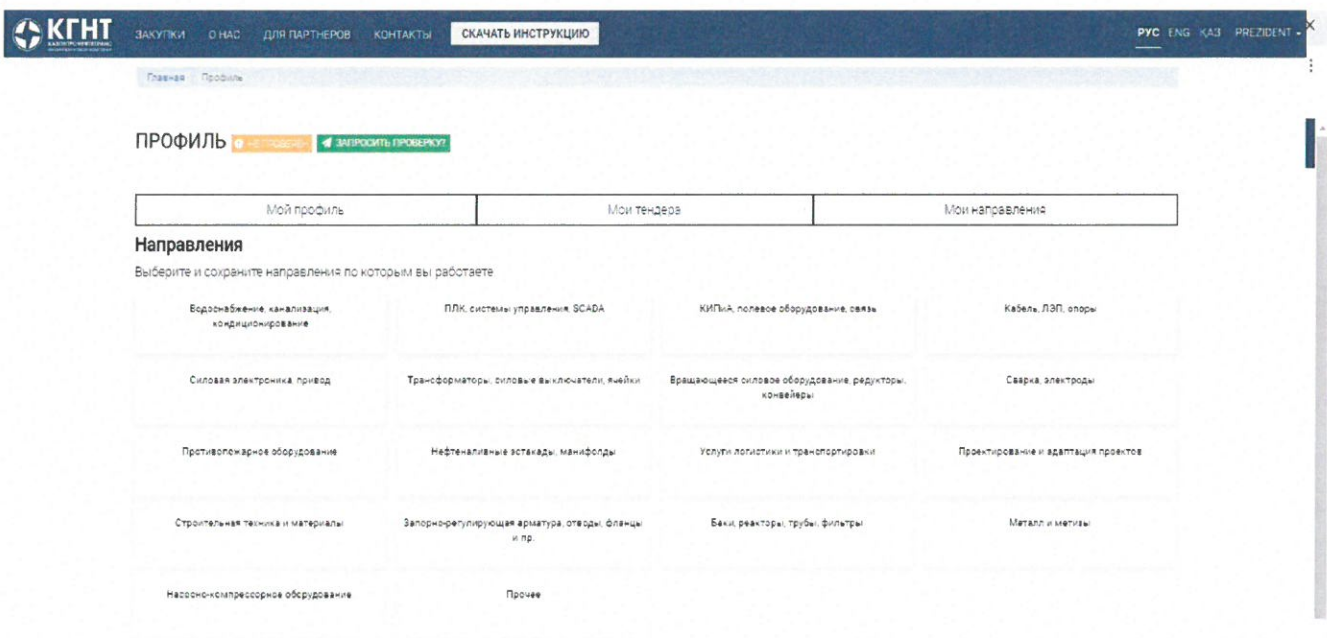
КГНТ

ЗАКУПКИ О НАС ДЛЯ ПАРТНЕРОВ КОНТАКТЫ СКАЧАТЬ ИНСТРУКЦИЮ

РУС ENG ҚАЗ PREZIDENT

Главная / Профиль

ПРОФИЛЬ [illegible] ЗАПРОСИТЬ ПРОВЕРКУ!

| Мой профиль | Мои тендера | Мои направления |
|---|---|---|

Направления

Выберите и сохраните направления по которым вы работаете

| | | | |
|---|---|---|---|
| Водоснабжение, канализация, кондиционирование | ПЛК, системы управления, SCADA | КИПиА, полевое оборудование, связь | Кабель, ЛЭП, опоры |
| Силовая электроника, привод | Трансформаторы, силовые выключатели, ячейки | Вращающееся силовое оборудование, редукторы, конвейеры | Сварка, электроды |
| Противопожарное оборудование | Нефтеналивные эстакады, манифолды | Услуги логистики и транспортировки | Проектирование и адаптация проектов |
| Строительная техника и материалы | Запорно-регулирующая арматура, отводы, фланцы и пр. | Баки, реакторы, трубы, фильтры | Металл и метизы |
| Насосно-компрессорное оборудование | Прочее | | |